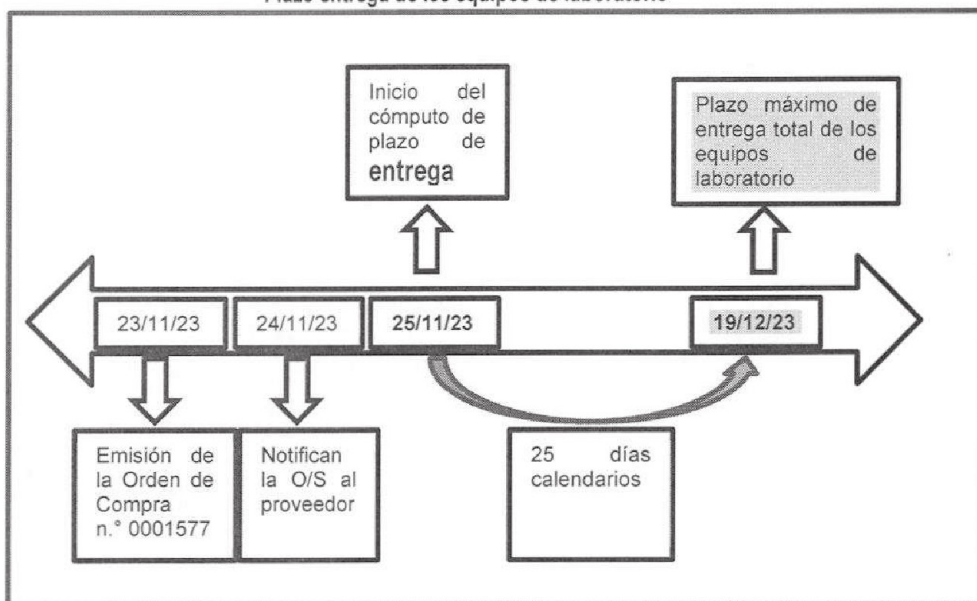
Plazo entrega de los equipos de laboratorio

Inicio del cómputo de plazo de entrega

Plazo máximo de entrega total de los equipos de laboratorio

23/11/23

24/11/23

25/11/23

19/12/23

Emisión de la Orden de Compra n.° 0001577

Notifican la O/S al proveedor

25 días calendarios